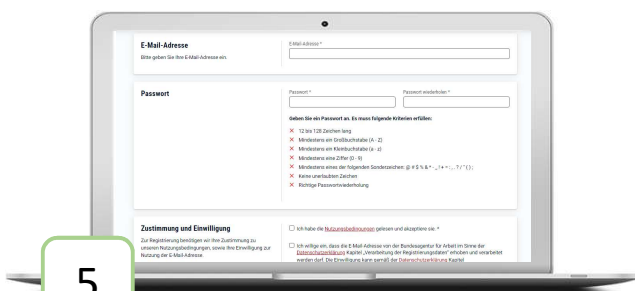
E-Mail-Adresse

Bitte geben Sie Ihre E-Mail-Adresse ein.

E-Mail-Adresse *

Passwort

Passwort *

Passwort wiederholen *

Geben Sie ein Passwort an. Es muss folgende Kriterien erfüllen:

× 12 bis 128 Zeichen lang
× Mindestens ein Großbuchstabe (A - Z)
× Mindestens ein Kleinbuchstabe (a - z)
× Mindestens eine Ziffer (0 - 9)
× Mindestens eines der folgenden Sonderzeichen: @ # $ % & * - _ ! + = : , . ? / ^ { } ;
× Keine unerlaubten Zeichen
× Richtige Passwortwiederholung

Zustimmung und Einwilligung

Zur Registrierung benötigen wir Ihre Zustimmung zu unseren Nutzungsbedingungen, sowie Ihre Einwilligung zur Nutzung der E-Mail-Adresse.

Ich habe die Nutzungsbedingungen gelesen und akzeptiere sie. *

Ich willige ein, dass die E-Mail-Adresse von der Bundesagentur für Arbeit im Sinne der Datenschutzerklärung Kapitel „Verarbeitung der Registrierungsdaten" erhoben und verarbeitet werden darf. Die Einwilligung kann gemäß der Datenschutzerklärung Kapitel

5